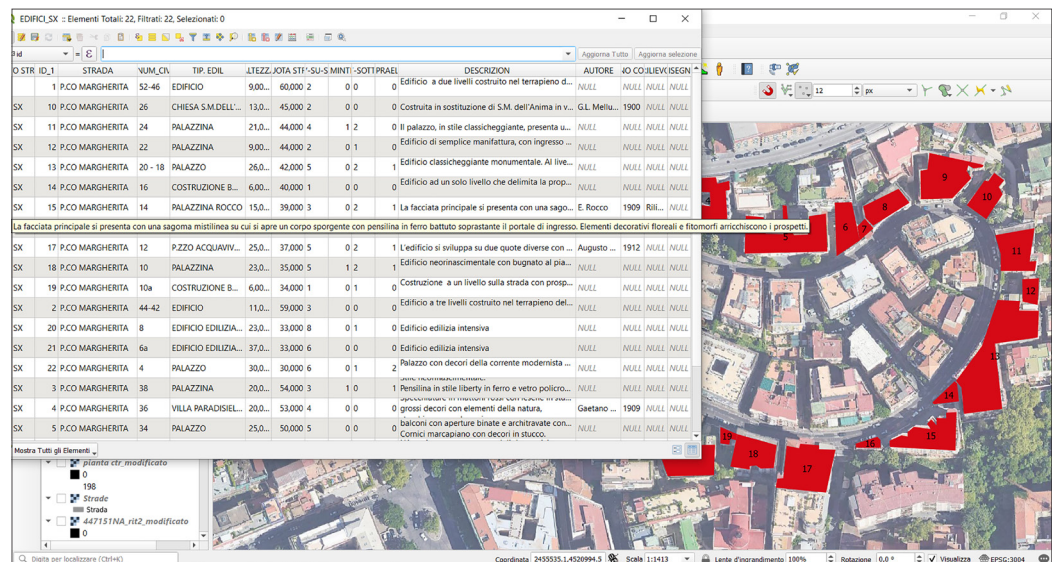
EDIFICI_SX :: Elementi Totali: 22, Filtrati: 22, Selezionati: 0

id = ε

Aggiorna Tutto | Aggiorna selezione

| O STR | ID_1 | STRADA | NUM_CIV | TIP. EDIL | ALTEZZ | QUOTA STF | N-SU-S | MINT | N-SOTT | PRAEL | DESCRIZION | AUTORE | NO CO | RILIEV | DISEGN |
|---|---|---|---|---|---|---|---|---|---|---|---|---|---|---|---|
| | 7 | P.CO MARGHERITA | 52-46 | EDIFICIO | 9,00... | 60,000 | 2 | 0 | 0 | | Edificio a due livelli costruito nel terrapieno d... | NULL | NULL | NULL | NULL |
| SX | 10 | P.CO MARGHERITA | 26 | CHIESA S.M.DELL'... | 13,0... | 45,000 | 2 | 0 | 0 | | Costruita in sostituzione di S.M. dell'Anima in v... | G.L. Mellu... | 1900 | NULL | NULL |
| SX | 11 | P.CO MARGHERITA | 24 | PALAZZINA | 21,0... | 44,000 | 4 | 1 | 2 | 0 | Il palazzo, in stile classicheggiante, presenta u... | NULL | NULL | NULL | NULL |
| SX | 12 | P.CO MARGHERITA | 22 | PALAZZINA | 18,0... | 44,000 | 4 | 0 | 1 | 0 | Edificio di semplice manifattura, con ingresso ... | NULL | NULL | NULL | NULL |
| SX | 13 | P.CO MARGHERITA | 20 - 18 | PALAZZO | 26,0... | 42,000 | 5 | 0 | 2 | 1 | Edificio classicheggiante monumentale. Al live... | NULL | NULL | NULL | NULL |
| SX | 14 | P.CO MARGHERITA | 16 | COSTRUZIONE B... | 6,00... | 40,000 | 1 | 0 | 0 | | Edificio ad un solo livello che delimita la prop... | NULL | NULL | NULL | NULL |
| SX | 15 | P.CO MARGHERITA | 14 | PALAZZINA ROCCO | 15,0... | 39,000 | 3 | 0 | 2 | 1 | La facciata principale si presenta con una sago... | E. Rocco | 1909 | Rili... | NULL |

La facciata principale si presenta con una sagoma mistilinea su cui si apre un corpo sporgente con pensilina in ferro battuto soprastante il portale di ingresso. Elementi decorativi floreali e fitomorfi arricchiscono i prospetti.

| O STR | ID_1 | STRADA | NUM_CIV | TIP. EDIL | ALTEZZ | QUOTA STF | N-SU-S | MINT | N-SOTT | PRAEL | DESCRIZION | AUTORE | NO CO | RILIEV | DISEGN |
|---|---|---|---|---|---|---|---|---|---|---|---|---|---|---|---|
| SX | 17 | P.CO MARGHERITA | 12 | P.ZZO ACQUAVIV... | 25,0... | 37,000 | 5 | 0 | 2 | 1 | L'edificio si sviluppa su due quote diverse con ... | Augusto ... | 1912 | NULL | NULL |
| SX | 18 | P.CO MARGHERITA | 10 | PALAZZINA | 23,0... | 35,000 | 5 | 1 | 2 | 1 | Edificio neorinascimentale con bugnato al pia... | NULL | NULL | NULL | NULL |
| SX | 19 | P.CO MARGHERITA | 10a | COSTRUZIONE B... | 6,00... | 34,000 | 1 | 0 | 1 | 0 | Costruzione a un livello sulla strada con prosp... | NULL | NULL | NULL | NULL |
| SX | 2 | P.CO MARGHERITA | 44-42 | EDIFICIO | 11,0... | 59,000 | 3 | 0 | 0 | | Edificio a tre livelli costruito nel terrapieno del... | NULL | NULL | NULL | NULL |
| SX | 20 | P.CO MARGHERITA | 8 | EDIFICIO EDILIZIA... | 23,0... | 33,000 | 8 | 0 | 1 | 0 | Edificio edilizia intensiva | NULL | NULL | NULL | NULL |
| SX | 21 | P.CO MARGHERITA | 6a | EDIFICIO EDILIZIA... | 37,0... | 33,000 | 6 | 0 | 0 | 0 | Edificio edilizia intensiva | NULL | NULL | NULL | NULL |
| SX | 22 | P.CO MARGHERITA | 4 | PALAZZO | 30,0... | 30,000 | 6 | 0 | 1 | 2 | Palazzo con decori della corrente modernista ... | NULL | NULL | NULL | NULL |
| SX | 3 | P.CO MARGHERITA | 38 | PALAZZINA | 20,0... | 54,000 | 3 | 1 | 0 | 1 | Pensilina in stile liberty in ferro e vetro policro... | NULL | NULL | NULL | NULL |
| SX | 4 | P.CO MARGHERITA | 36 | VILLA PARADISIEL... | 20,0... | 53,000 | 4 | 0 | 0 | | grossi decori con elementi della natura, | Gaetano ... | 1909 | NULL | NULL |
| SX | 5 | P.CO MARGHERITA | 34 | PALAZZO | 25,0... | 50,000 | 5 | 0 | 0 | 0 | balconi con aperture binate e architravate con... Cornici marcapiano con decori in stucco. | NULL | NULL | NULL | NULL |

Mostra Tutti gli Elementi

pianta ctr_modificato
0
198
Strade
Strada
447151NA_rit2_modificato
0

12 px

9 10 8 6 7 5 11 12 13 14 15 16 17 18 19

Digita per localizzare (Ctrl+K)
Coordinata 2455535.1,4520994.5 Scala 1:1413 Lente d'ingrandimento 100% Rotazione 0,0 ° Visualizza EPSG:3004